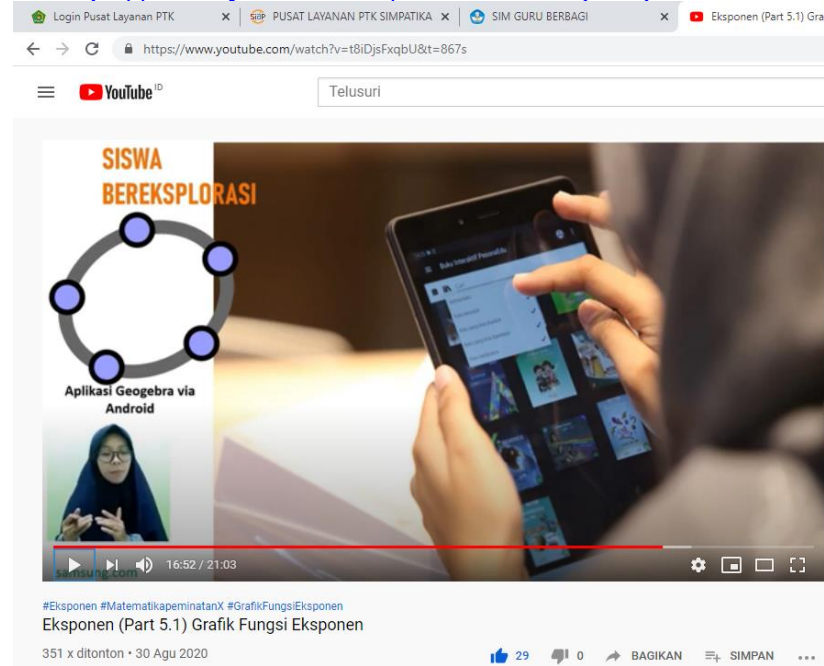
Login Pusat Layanan PTK × SIMP PUSAT LAYANAN PTK SIMPATIKA × SIM GURU BERBAGI × Eksponen (Part 5.1) Gra

https://www.youtube.com/watch?v=t8iDjsFxqbU&t=867s

YouTube ID

Telusuri

SISWA BEREKSPLORASI

Aplikasi Geogebra via Android

samsung.com

16:52 / 21:03

#Eksponen #MatematikapeminatanX #GrafikFungsiEksponen

Eksponen (Part 5.1) Grafik Fungsi Eksponen

351 x ditonton • 30 Agu 2020

29 0 BAGIKAN SIMPAN ...